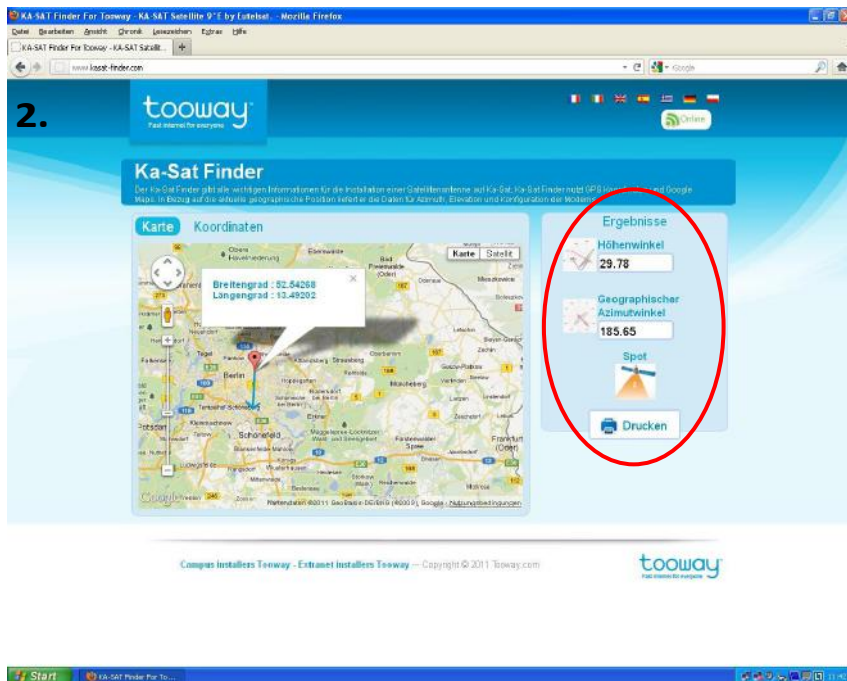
KA-SAT Finder For Tooway - KA-SAT Satellite 9°E by Eutelsat - Mozilla Firefox

Datei Bearbeiten Ansicht Chronik Lesezeichen Extras Hilfe

KA-SAT Finder For Tooway - KA-SAT Satellit...

www.kasat-finder.com

Google

2.

tooway

Fast internet for everyone

Online

Ka-Sat Finder

Der Ka-Sat Finder gibt alle wichtigen Informationen für die Installation einer Satellitenantenne auf Ka-Sat. Ka-Sat Finder nutzt GPS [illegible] und Google Maps. In Bezug auf die aktuelle geographische Position liefert er die Daten für Azimuth, Elevation und Konfiguration der Modems.

Karte Koordinaten

Karte Satellit

Breitengrad : 52.54268
Längengrad : 13.49202

Berlin

Schönefeld

Potsdam

Strausberg

Müncheberg

Frankfurt (Oder)

Kartendaten ©2011 GeoBasis-DE/BKG (©2009), Google - Nutzungsbedingungen

Ergebnisse

Höhenwinkel

29.78

Geographischer Azimutwinkel

185.65

Spot

Drucken

Campus installers Tooway - Extranet installers Tooway — Copyright © 2011 Tooway.com

tooway

Fast internet for everyone

Start

KA-SAT Finder For To...